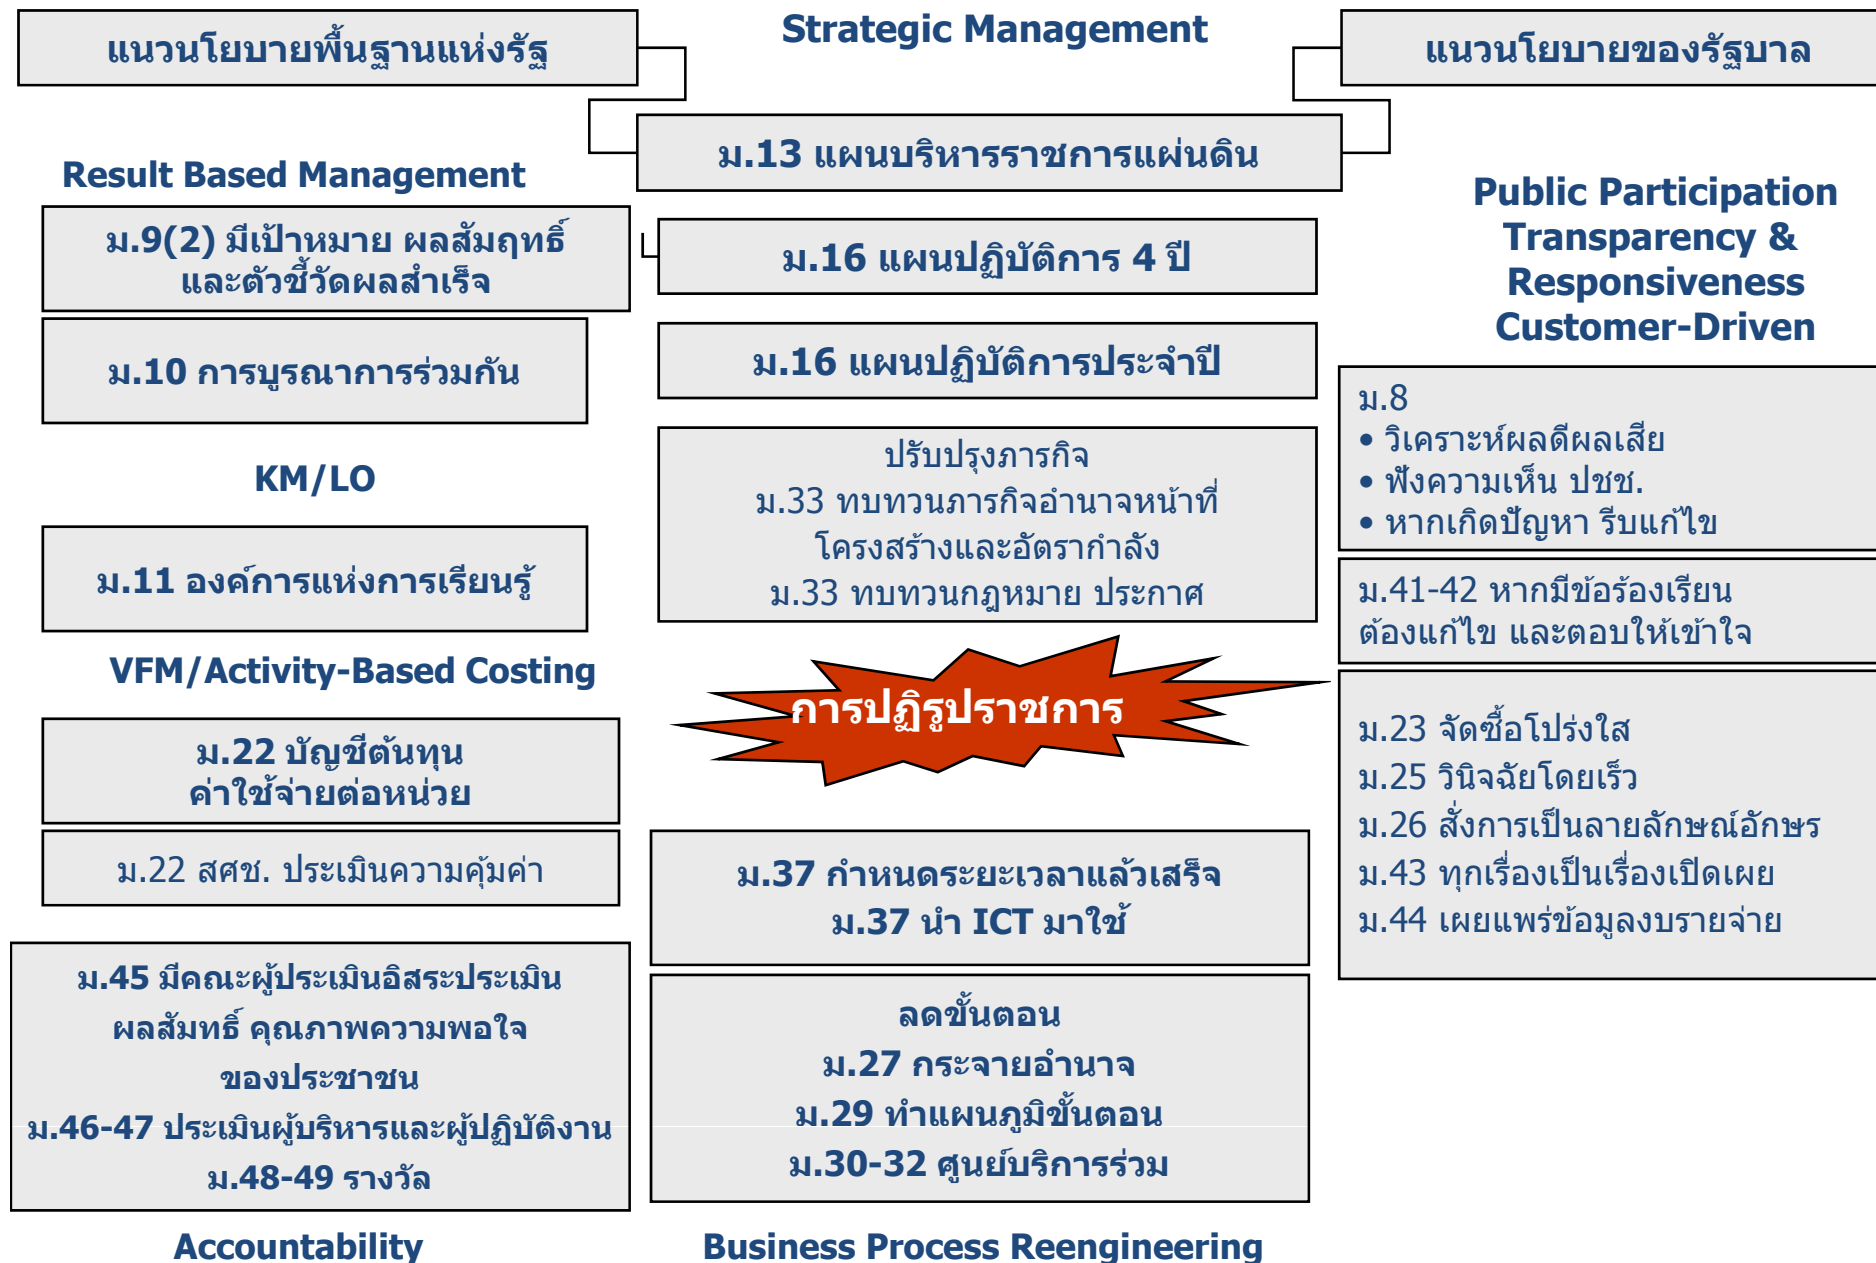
แนวนโยบายพื้นฐานแห่งรัฐ

Strategic Management

แนวนโยบายของรัฐบาล

ม.13 แผนบริหารราชการแผ่นดิน

Result Based Management

ม.9(2) มีเป้าหมาย ผลสัมฤทธิ์ และตัวชี้วัดผลสำเร็จ

ม.10 การบูรณาการร่วมกัน

KM/LO

ม.11 องค์การแห่งการเรียนรู้

VFM/Activity-Based Costing

ม.22 บัญชีต้นทุน ค่าใช้จ่ายต่อหน่วย

ม.22 สศช. ประเมินความคุ้มค่า

ม.45 มีคณะผู้ประเมินอิสระประเมิน ผลสัมฤทธิ์ คุณภาพความพอใจ ของประชาชน
ม.46-47 ประเมินผู้บริหารและผู้ปฏิบัติงาน
ม.48-49 รางวัล

Accountability

ม.16 แผนปฏิบัติการ 4 ปี

ม.16 แผนปฏิบัติการประจำปี

ปรับปรุงภารกิจ
ม.33 ทบทวนภารกิจอำนาจหน้าที่ โครงสร้างและอัตรากำลัง
ม.33 ทบทวนกฎหมาย ประกาศ

การปฏิรูปราชการ

ม.37 กำหนดระยะเวลาแล้วเสร็จ
ม.37 นำ ICT มาใช้

ลดขั้นตอน
ม.27 กระจายอำนาจ
ม.29 ทำแผนภูมิขั้นตอน
ม.30-32 ศูนย์บริการร่วม

Business Process Reengineering

Public Participation Transparency & Responsiveness Customer-Driven

ม.8
• วิเคราะห์ผลดีผลเสีย
• ฟังความเห็น ปชช.
• หากเกิดปัญหา รีบแก้ไข

ม.41-42 หากมีข้อร้องเรียน ต้องแก้ไข และตอบให้เข้าใจ

ม.23 จัดซื้อโปร่งใส
ม.25 วินิจฉัยโดยเร็ว
ม.26 สั่งการเป็นลายลักษณ์อักษร
ม.43 ทุกเรื่องเป็นเรื่องเปิดเผย
ม.44 เผยแพร่ข้อมูลงบรายจ่าย